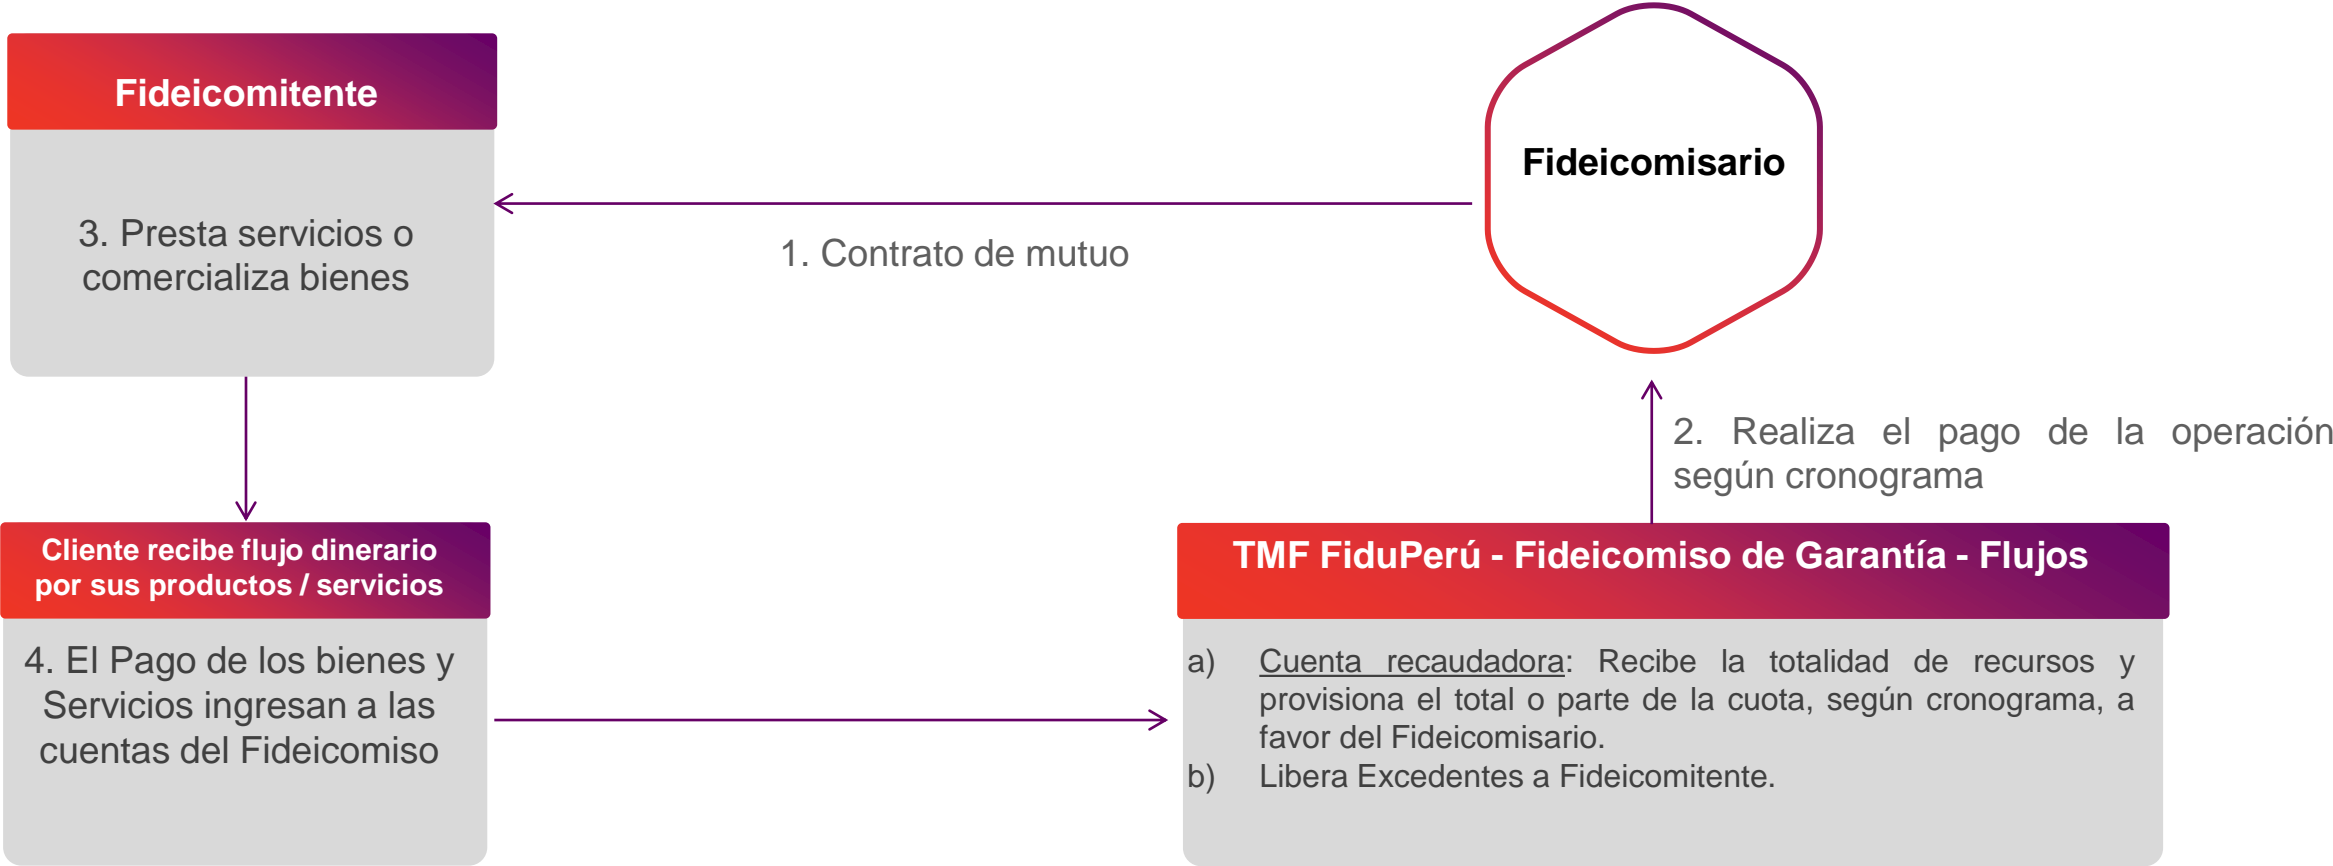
Fideicomitente

3. Presta servicios o comercializa bienes

1. Contrato de mutuo

Fideicomisario

2. Realiza el pago de la operación según cronograma

Cliente recibe flujo dinerario por sus productos / servicios

4. El Pago de los bienes y Servicios ingresan a las cuentas del Fideicomiso

TMF FiduPerú - Fideicomiso de Garantía - Flujos

a) Cuenta recaudadora: Recibe la totalidad de recursos y provisiona el total o parte de la cuota, según cronograma, a favor del Fideicomisario.
b) Libera Excedentes a Fideicomitente.